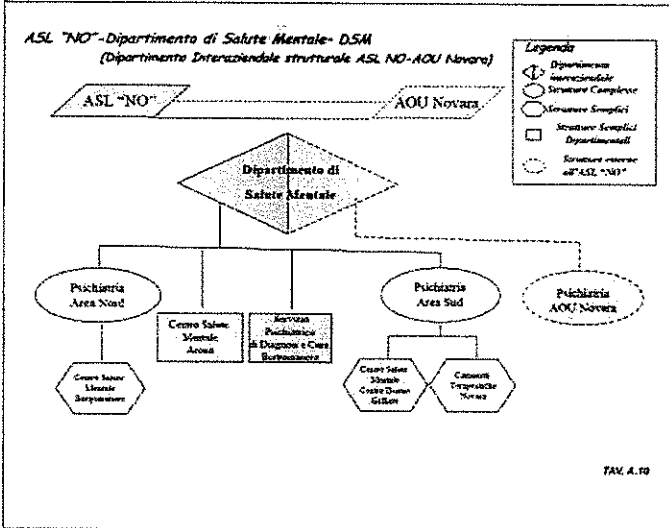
ASL "NO"-Dipartimento di Salute Mentale- DSM
(Dipartimento Interaziendale strutturale ASL NO-AOU Novara)

Legenda
Dipartimento interaziendale
Strutture Complesse
Strutture Semplici
Strutture Semplici Dipartimentali
Strutture esterne all'ASL "NO"

ASL "NO"

AOU Novara

Dipartimento di Salute Mentale

Psichiatria Area Nord

Centro Salute Mentale Arona

Servizio Psichiatrico di Diagnosi e Cura Borgomanero

Psichiatria Area Sud

Psichiatria AOU Novara

Centro Salute Mentale Borgomanero

Centro Salute Mentale Castelletto Galliate

Comunità Terapeutiche Novara

TAV. A.10